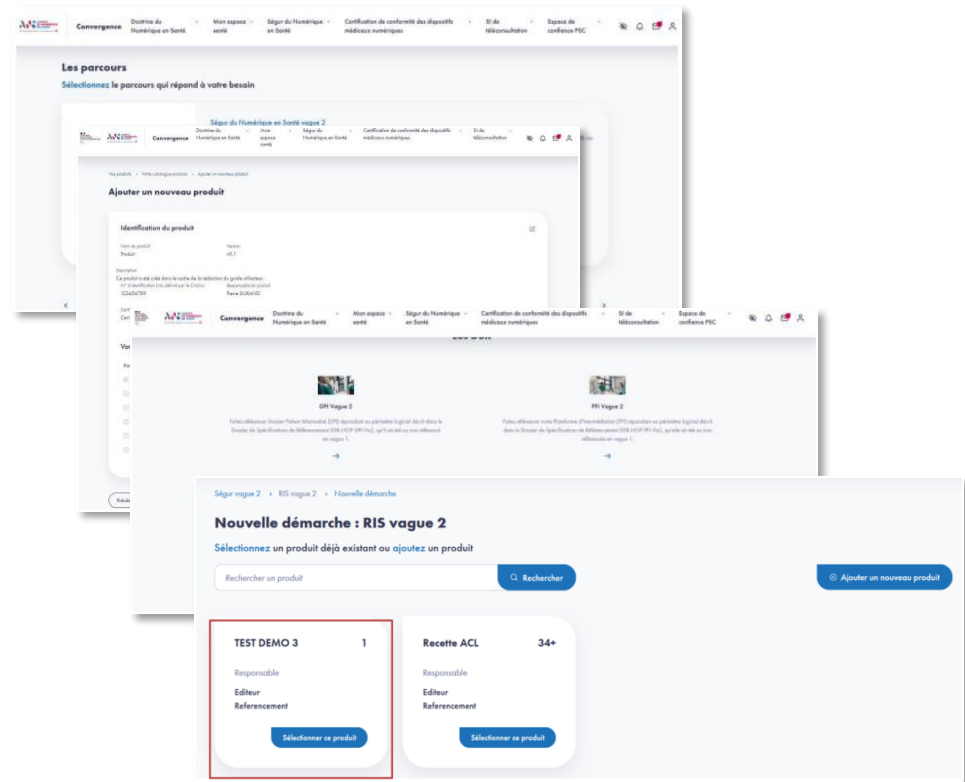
Convergence Doctrine du Numérique en Santé Mon espace santé Ségur du Numérique en Santé Certification de conformité des dispositifs médicaux numériques SI de téléconsultation Espace de confiance PSC

Les parcours
Sélectionnez le parcours qui répond à votre besoin

Ségur du Numérique en Santé vague 2

Convergence Doctrine du Numérique en Santé Mon espace santé Ségur du Numérique en Santé Certification de conformité des dispositifs médicaux numériques SI de téléconsultation

Vos produits > Votre catalogue produits > Ajouter un nouveau produit

Ajouter un nouveau produit

Identification du produit

Nom du produit
Produit

Version
v0.1

Description
Ce produit a été créé dans le cadre de la rédaction du guide utilisateur.

N° d'identification (Nic défini par le CNDA)
123456789

Responsable du produit
Pierre DURAND

Convergence Doctrine du Numérique en Santé Mon espace santé Ségur du Numérique en Santé Certification de conformité des dispositifs médicaux numériques SI de téléconsultation Espace de confiance PSC

DPI Vague 2
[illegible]

PFI Vague 2
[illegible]

Précé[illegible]

Ségur vague 2 > RIS vague 2 > Nouvelle démarche

Nouvelle démarche : RIS vague 2

Sélectionnez un produit déjà existant ou ajoutez un produit

Rechercher un produit
Rechercher
Ajouter un nouveau produit

TEST DEMO 3 1
Responsable
Editeur
Referencement
Sélectionner ce produit

Recette ACL 34+
Responsable
Editeur
Referencement
Sélectionner ce produit